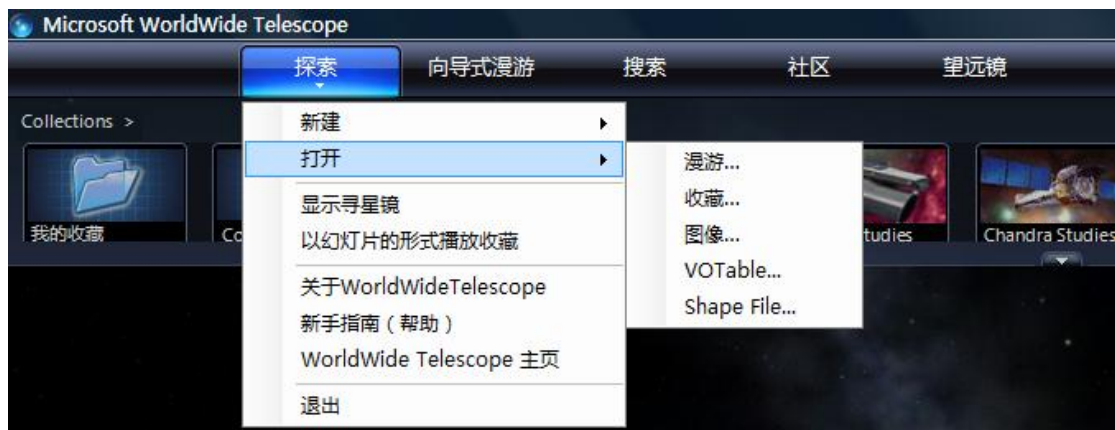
Microsoft WorldWide Telescope

探索 向导式漫游 搜索 社区 望远镜

Collections >

新建
打开
显示寻星镜
以幻灯片的形式播放收藏
关于WorldWideTelescope
新手指南（帮助）
WorldWide Telescope 主页
退出

漫游...
收藏...
图像...
VOTable...
Shape File...

我的收藏
Co
tudies
Chandra Studies